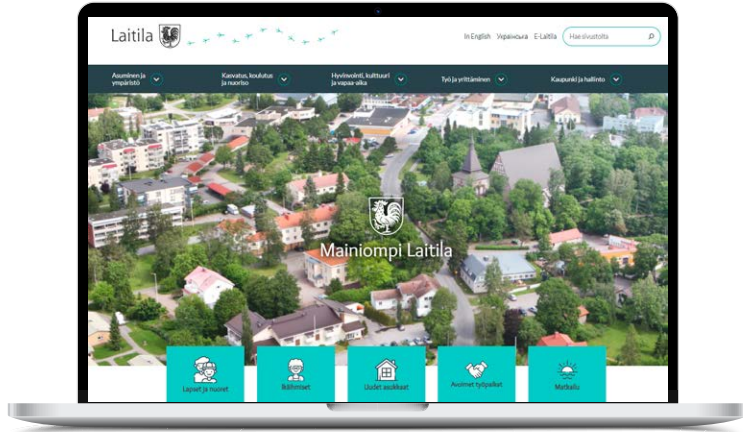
Laitila

In English Українська E-Laitila Hae sivustolta

Asuminen ja ympäristö

Kasvatus, koulutus ja nuoriso

Hyvinvointi, kulttuuri ja vapaa-aika

Työ ja yrittäminen

Kaupunki ja hallinto

Mainiompi Laitila

Lapset ja nuoret

Ikäihmiset

Uudet asukkaat

Avoimet työpaikat

Matkailu